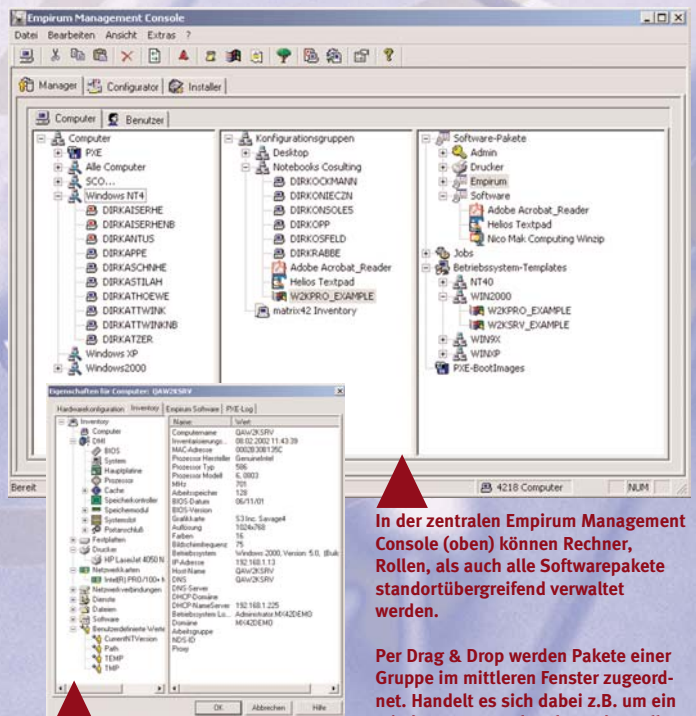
Empirum Management Console

Datei Bearbeiten Ansicht Extras ?

Manager Configurator Installer

Computer Benutzer

Computer
PXE
Alle Computer
SCO...
Windows NT4
DIRKAISERHE
DIRKAISERHENB
DIRKANTUS
DIRKAPPE
DIRKASCHNHE
DIRKASTILAH
DIRKATHOEWE
DIRKATTWINK
DIRKATTWINKNB
DIRKATZER
Windows XP
Windows2000

Konfigurationsgruppen
Desktop
Notebooks Cosulting
DIRKOCKMANN
DIRKONIECZN
DIRKONSOLES
DIRKOPP
DIRKOSFELD
DIRKRABBE
Adobe Acrobat_Reader
Helios Textpad
W2KPRO_EXAMPLE
matrix42 Inventory

Software-Pakete
Admin
Drucker
Empirum
Software
Adobe Acrobat_Reader
Helios Textpad
Nico Mak Computing Winzip
Jobs
Betriebssystem-Templates
NT40
WIN2000
W2KPRO_EXAMPLE
W2KSRV_EXAMPLE
WIN9X
WINXP
PXE-BootImages

Bereit

4218 Computer NUM

Eigenschaften für Computer: QAW2KSRV

Hardwarekonfiguration Inventory Empirum Software PXE-Log

Inventory
Computer
DMI
BIOS
System
Hauptplatine
Prozessor
Cache
Speichercontroller
Speichermodul
Systemslot
Portanschluß
Festplatten
Drucker
HP LaserJet 4050 N
Netzwerkkarten
Intel(R) PRO/100+
Netzwerkverbindungen
Dienste
Dateien
Software
Benutzerdefinierte Werte
CurrentNTVersion
Path
TEMP
TMP

| Name | Wert |
|---|---|
| Computername | QAW2KSRV |
| Inventarisierungs... | 08.02.2002 11:43:39 |
| MAC-Adresse | 00026308135C |
| Prozessor Hersteller | GenuineIntel |
| Prozessor Typ | 586 |
| Prozessor Modell | 6, 0003 |
| MHz | 701 |
| Arbeitsspeicher | 128 |
| BIOS-Datum | 06/11/01 |
| BIOS-Version | |
| Grafikkarte | S3 Inc. Savage4 |
| Auflösung | 1024x768 |
| Farben | 16 |
| Bildschirmfrequenz | 75 |
| Betriebssystem | Windows 2000, Version: 5.0, (Buil |
| IP-Adresse | 192.168.1.13 |
| Host-Name | QAW2KSRV |
| DNS | QAW2KSRV |
| DNS-Server | |
| DHCP-Domäne | |
| DHCP-NameServer | 192.168.1.225 |
| Betriebssystem Lo... | Administrator MX42DEMO |
| Domäne | MX42DEMO |
| Arbeitsgruppe | |
| NDS-ID | |
| Proxy | |

OK Abbrechen Hilfe

In der zentralen Empirum Management Console (oben) können Rechner, Rollen, als auch alle Softwarepakete standortübergreifend verwaltet werden.

Per Drag & Drop werden Pakete einer Gruppe im mittleren Fenster zugeordnet. Handelt es sich dabei z.B. um ein